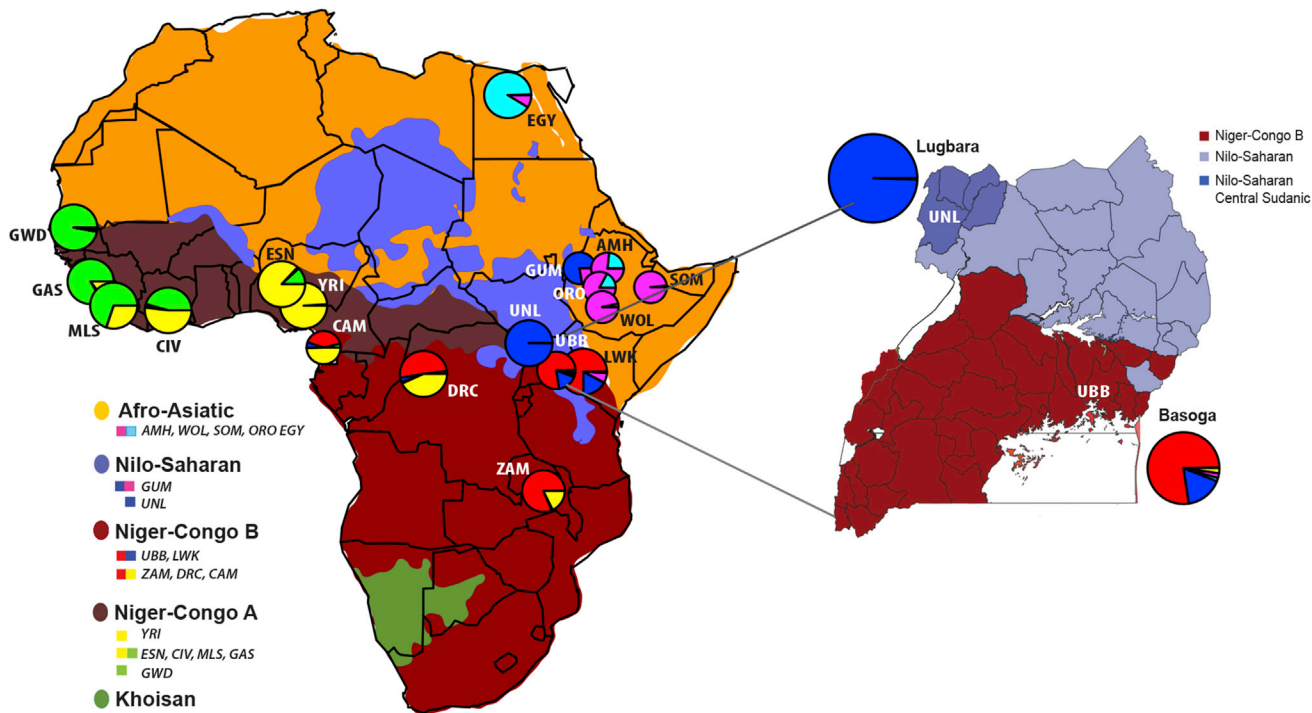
EGY

GWD

GAS

MLS

CIV

ESN

YRI

CAM

DRC

AMH

GUM

ORO

SOM

WOL

UNL

UBB

LWK

ZAM

Afro-Asiatic
AMH, WOL, SOM, ORO EGY

Nilo-Saharan
GUM
UNL

Niger-Congo B
UBB, LWK
ZAM, DRC, CAM

Niger-Congo A
YRI
ESN, CIV, MLS, GAS
GWD

Khoisan

Lugbara

Niger-Congo B
Nilo-Saharan
Nilo-Saharan Central Sudanic

UNL

UBB

Basoga